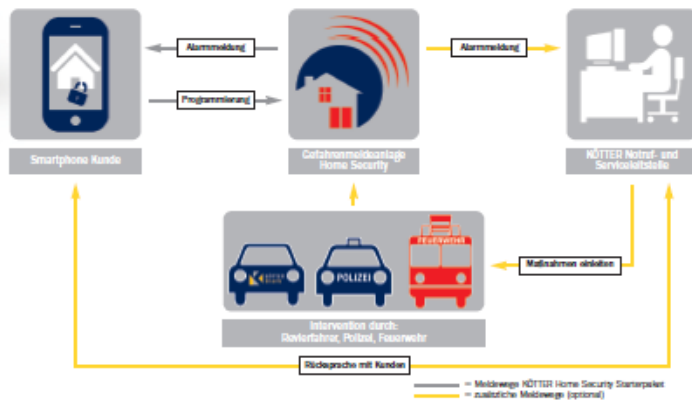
Alarmmeldung

Programmierung

Alarmmeldung

Smartphone Kunde

Gefahrenmeldeanlage Home Security

KÖTTER Notruf- und Servicestelle

POLIZEI

FEUERWEHR

Maßnahmen einleiten

Intervention durch: Revierfahrer, Polizei, Feuerwehr

Rücksprache mit Kunden

= Meldewege KÖTTER Home Security Starterpaket

= zusätzliche Meldewege (optional)